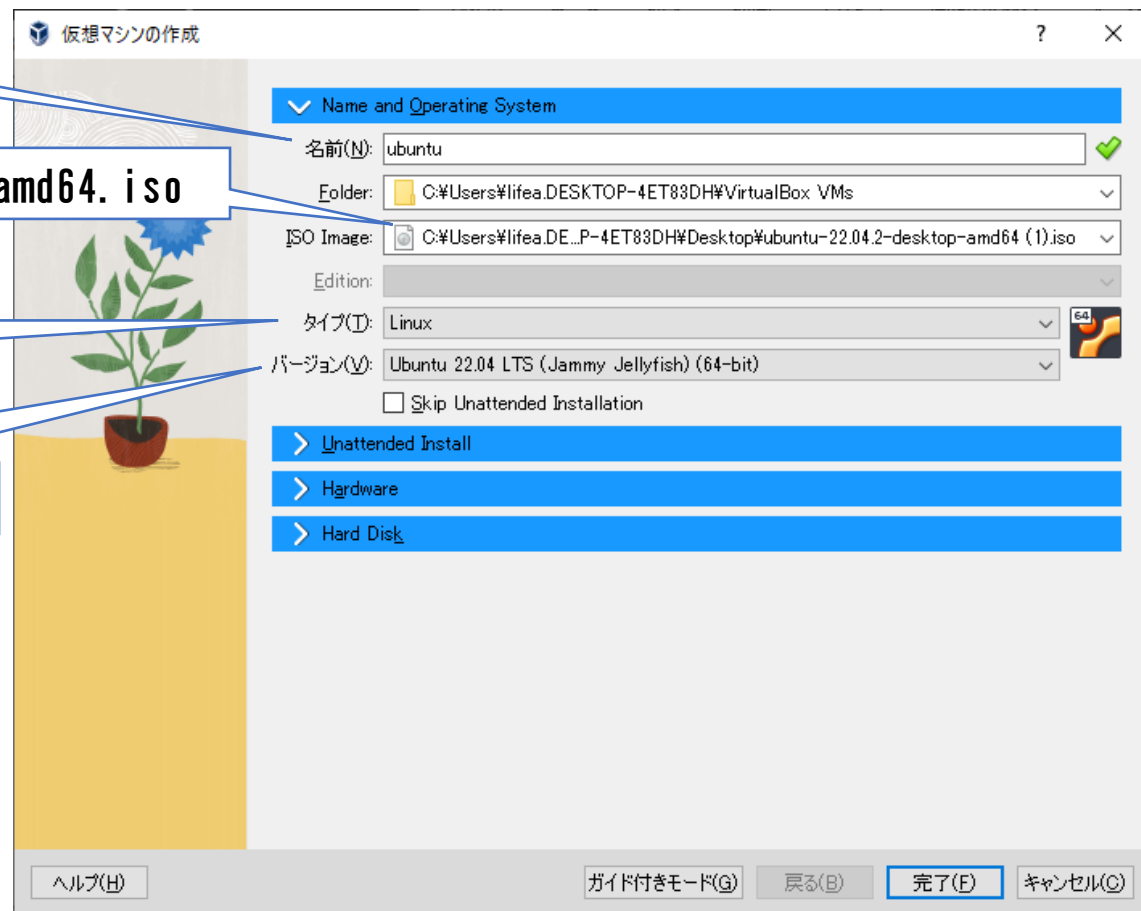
仮想マシンの作成

?

amd64. iso

Name and Operating System

名前(N): ubuntu

Folder: C:¥Users¥lifea.DESKTOP-4ET83DH¥VirtualBox VMs

ISO Image: C:¥Users¥lifea.DE...P-4ET83DH¥Desktop¥ubuntu-22.04.2-desktop-amd64 (1).iso

Edition:

タイプ(T): Linux

64

バージョン(V): Ubuntu 22.04 LTS (Jammy Jellyfish) (64-bit)

Skip Unattended Installation

Unattended Install

Hardware

Hard Disk

ヘルプ(H)

ガイド付きモード(G)

戻る(B)

完了(F)

キャンセル(C)